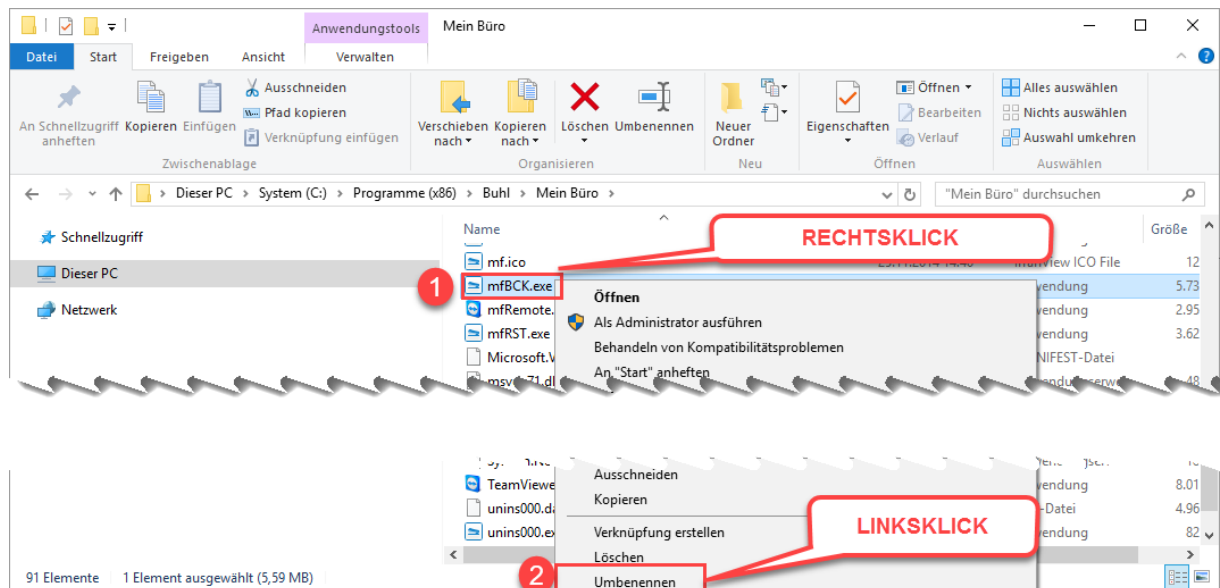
Anwendungstools | Mein Büro

Datei | Start | Freigeben | Ansicht | Verwalten

An Schnellzugriff anheften | Kopieren | Einfügen | Ausschneiden | Pfad kopieren | Verknüpfung einfügen
Zwischenablage

Verschieben nach | Kopieren nach | Löschen | Umbenennen
Organisieren

Neuer Ordner
Neu

Eigenschaften | Öffnen | Bearbeiten | Verlauf
Öffnen

Alles auswählen | Nichts auswählen | Auswahl umkehren
Auswählen

Dieser PC > System (C:) > Programme (x86) > Buhl > Mein Büro >

"Mein Büro" durchsuchen

Schnellzugriff
Dieser PC
Netzwerk

Name | Größe

mf.ico | 25.11.2014 14:46 | IrfanView ICO File | 12
mfBCK.exe | Anwendung | 5.73
mfRemote. | Anwendung | 2.95
mfRST.exe | Anwendung | 3.62
Microsoft.V | MANIFEST-Datei
msvcr71.dl | Anwendungserweit | 48

RECHTSKLICK

1

Öffnen
Als Administrator ausführen
Behandeln von Kompatibilitätsproblemen
An "Start" anheften

TeamViewe | Anwendung | 8.01
unins000.da | Datei | 4.96
unins000.ex | Anwendung | 82

Ausschneiden
Kopieren
Verknüpfung erstellen
Löschen
Umbenennen

LINKSKLICK

2

91 Elemente | 1 Element ausgewählt (5,59 MB)